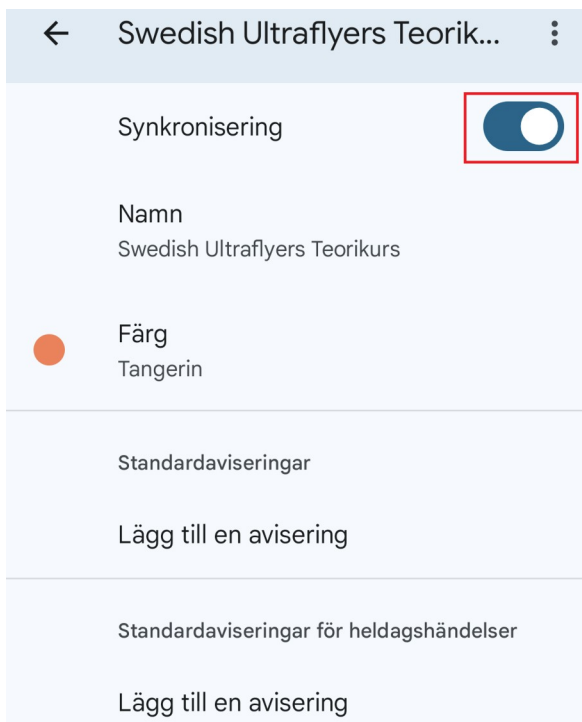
Swedish Ultraflyers Teorik...

Synkronisering

Namn
Swedish Ultraflyers Teorikurs

Färg
Tangerin

Standardaviseringar

Lägg till en avisering

Standardaviseringar för heldagshändelser

Lägg till en avisering